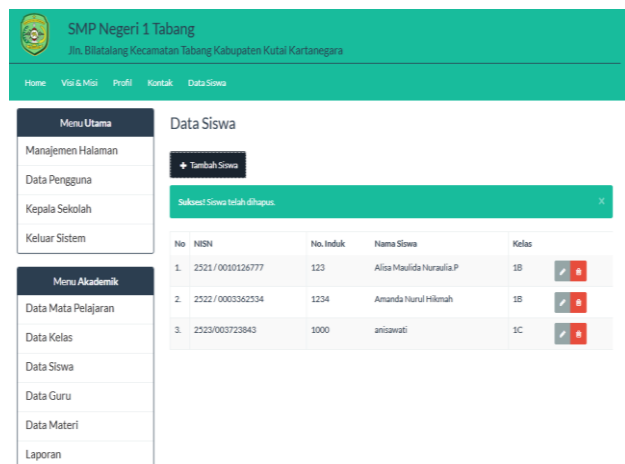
SMP Negeri 1 Tabang

Jln. Bilatalang Kecamatan Tabang Kabupaten Kutai Kartanegara

Home Visi & Misi Profil Kontak Data Siswa

Menu Utama

Manajemen Halaman

Data Pengguna

Kepala Sekolah

Keluar Sistem

Menu Akademik

Data Mata Pelajaran

Data Kelas

Data Siswa

Data Guru

Data Materi

Laporan

Data Siswa

+ Tambah Siswa

Sukses! Siswa telah dihapus.

×

| No | NISN | No. Induk | Nama Siswa | Kelas | |
|---|---|---|---|---|---|
| 1. | 2521 / 0010126777 | 123 | Alisa Maulida Nuraulia.P | 1B | |
| 2. | 2522 / 0003362534 | 1234 | Amanda Nurul Hikmah | 1B | |
| 3. | 2523/003723843 | 1000 | anisawati | 1C | |